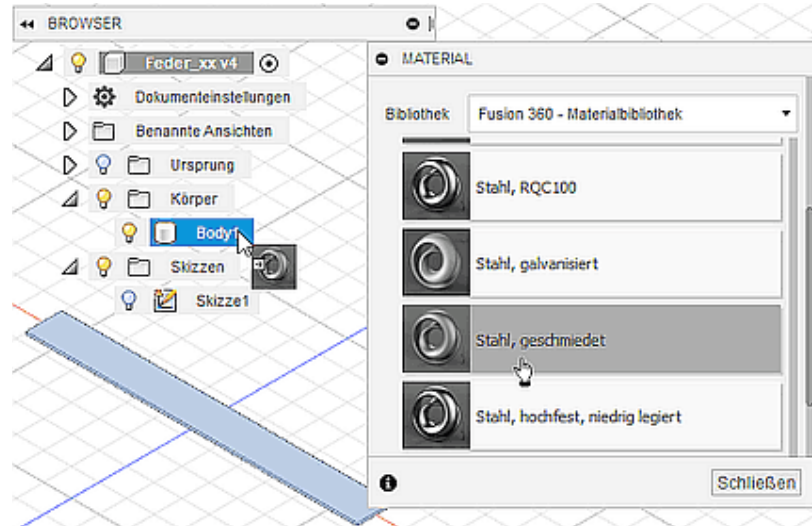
BROWSER

Feder_xx v4

Dokumenteinstellungen

Benannte Ansichten

Ursprung

Körper

Body1

Skizzen

Skizze1

MATERIAL

Bibliothek

Fusion 360 - Materialbibliothek

Stahl, RQC100

Stahl, galvanisiert

Stahl, geschmiedet

Stahl, hochfest, niedrig legiert

Schließen